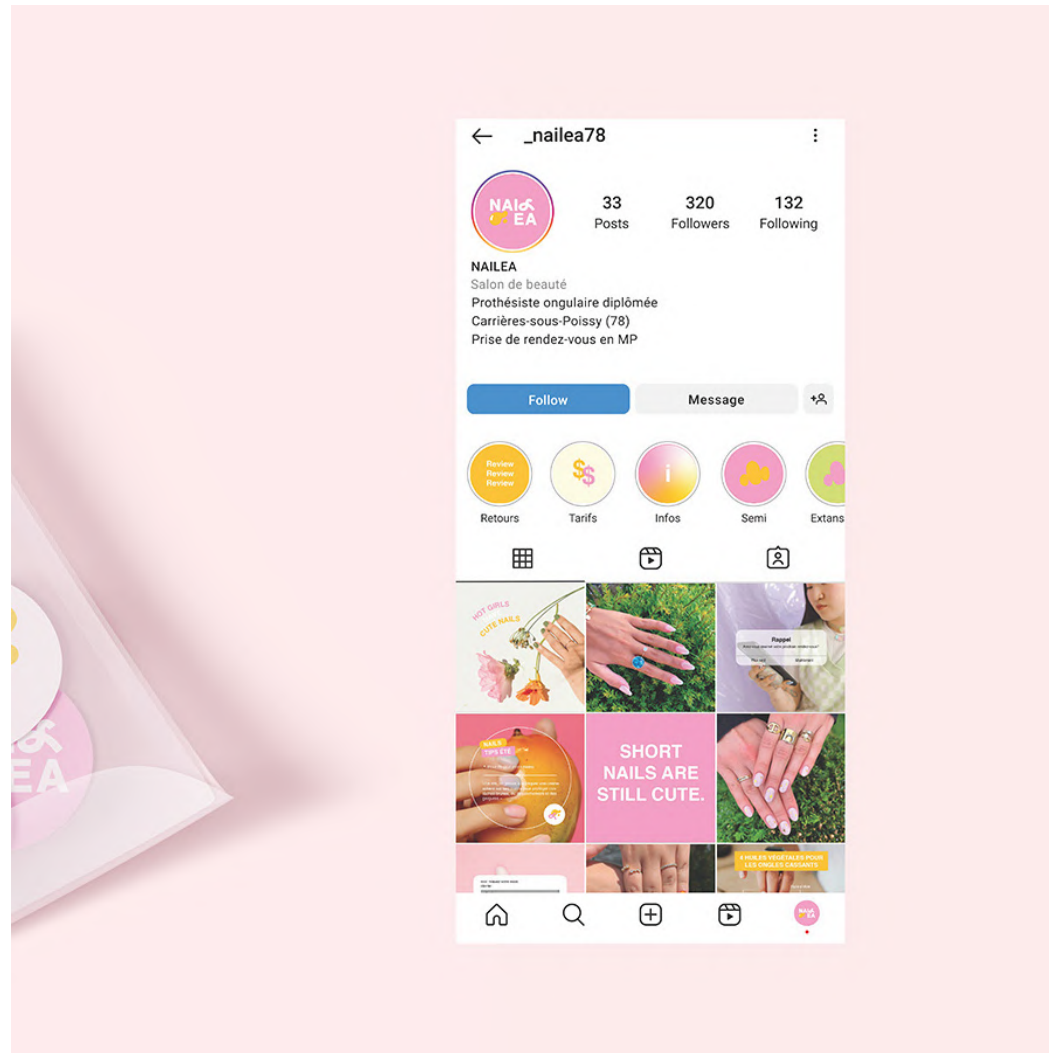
_nailea78

NAI&
EA

33
Posts

320
Followers

132
Following

NAILEA
Salon de beauté
Prothésiste ongulaire diplômée
Carrières-sous-Poissy (78)
Prise de rendez-vous en MP

Follow

Message

Review
Review
Review

Retours

$$

Tarifs

i

Infos

Semi

Extans

HOT GIRLS
CUTE NAILS

Rappel
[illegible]

NAILS
TIPS ÉTÉ

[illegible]

SHORT NAILS ARE STILL CUTE.

5 HUILES VÉGÉTALES POUR LES ONGLES CASSANTS

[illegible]

&
EA

NAI&
EA